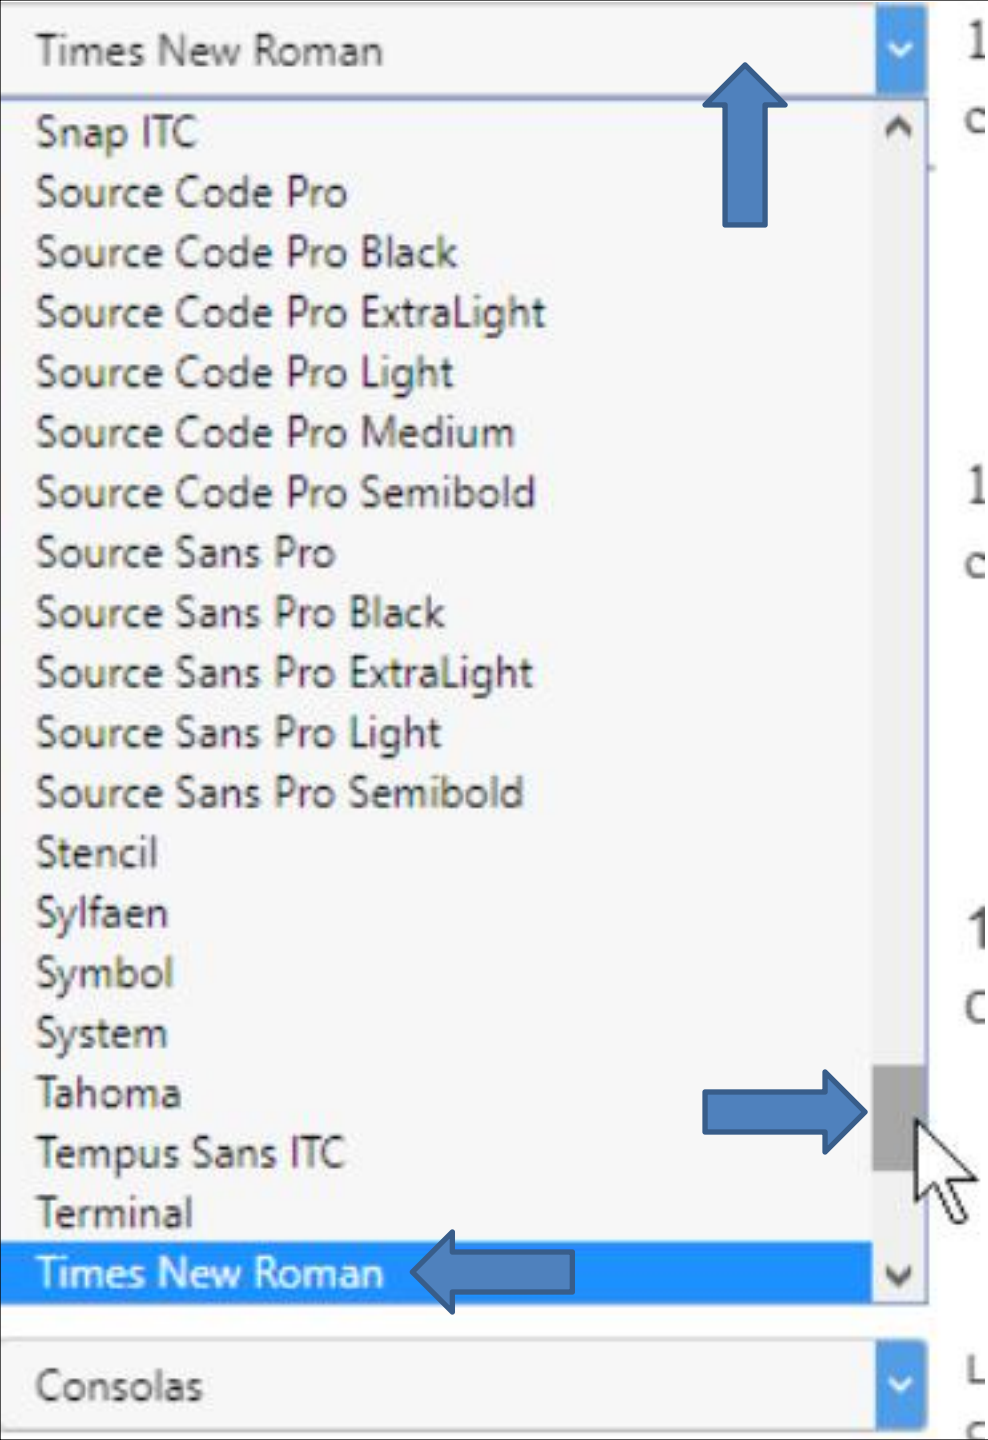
Times New Roman

Snap ITC
Source Code Pro
Source Code Pro Black
Source Code Pro ExtraLight
Source Code Pro Light
Source Code Pro Medium
Source Code Pro Semibold
Source Sans Pro
Source Sans Pro Black
Source Sans Pro ExtraLight
Source Sans Pro Light
Source Sans Pro Semibold
Stencil
Sylfaen
Symbol
System
Tahoma
Tempus Sans ITC
Terminal
Times New Roman

Consolas